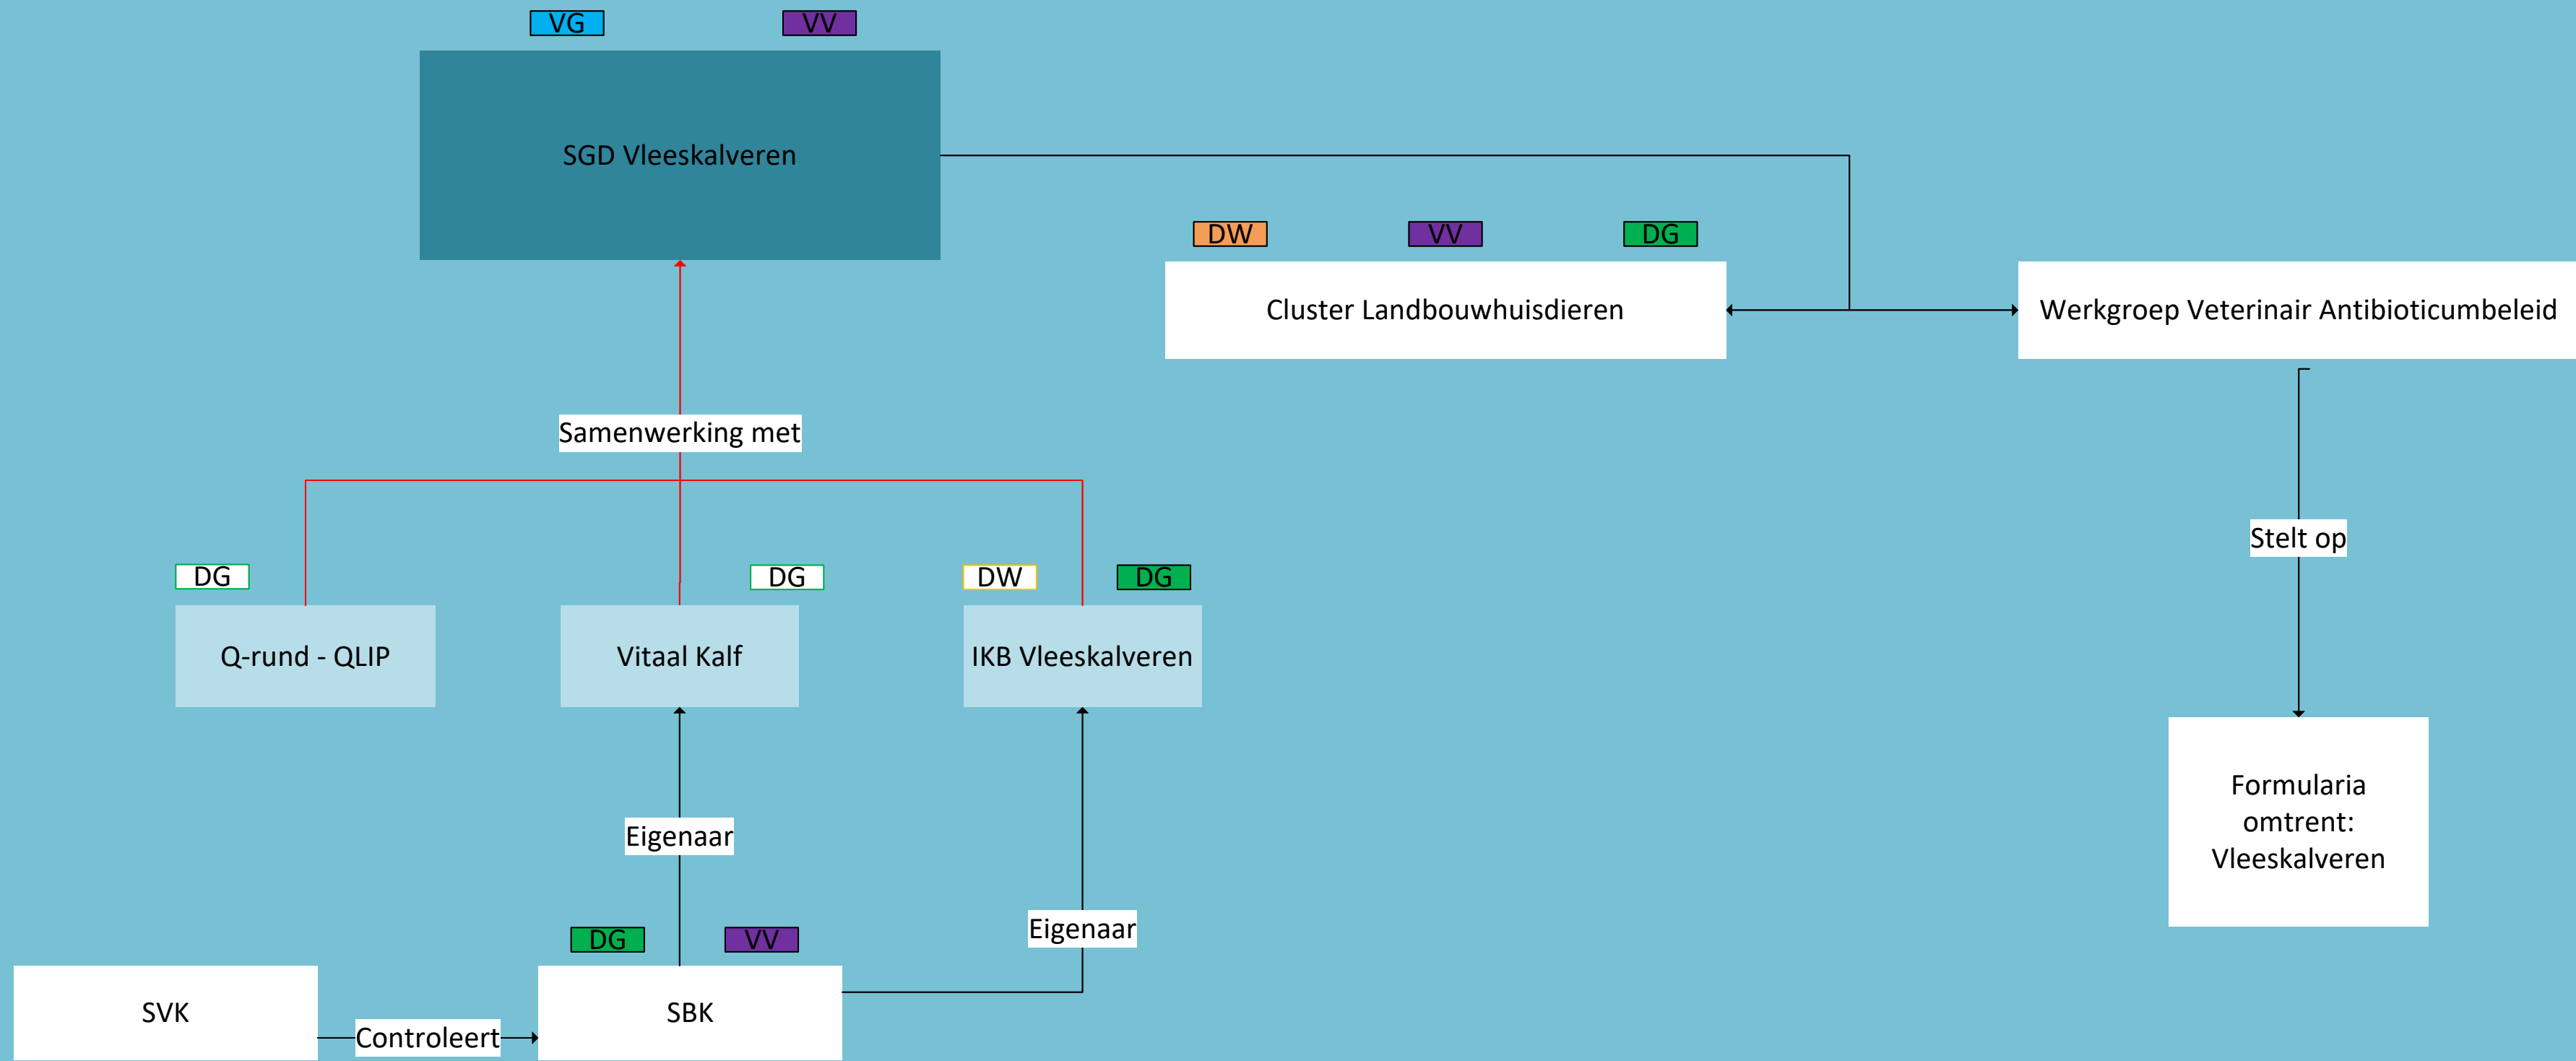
VG VV

SGD Vleeskalveren

DW VV DG

Cluster Landbouwhuisdieren

Werkgroep Veterinair Antibioticumbeleid

Samenwerking met

Stelt op

DG
Q-rund - QLIP

DG
Vitaal Kalf

DW DG
IKB Vleeskalveren

Formularia omtrent: Vleeskalveren

Eigenaar

Eigenaar

DG VV

SVK

Controleert

SBK